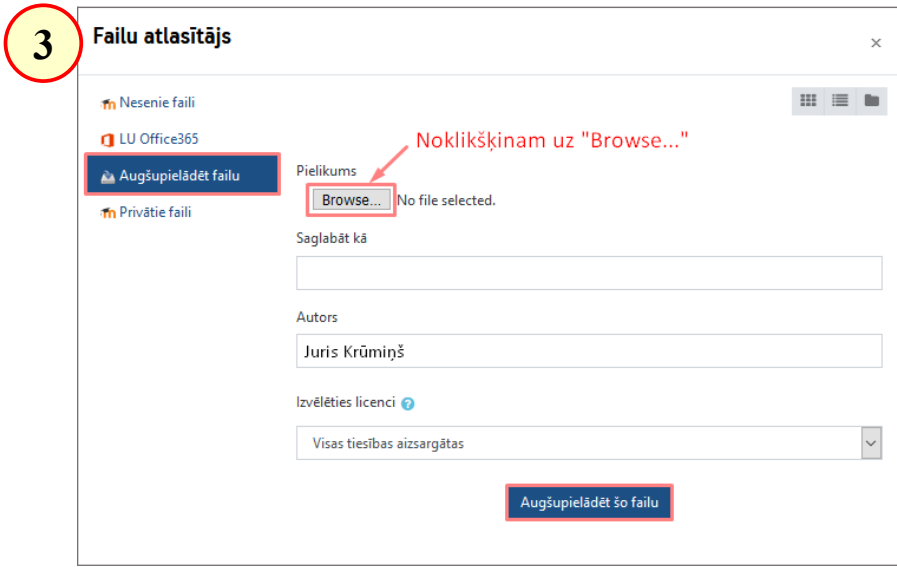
3

Failu atlasītājs

×

Nesenie faili

LU Office365

Augšupielādēt failu

Privātie faili

Noklikšķinam uz "Browse..."

Pielikums

Browse...

No file selected.

Saglabāt kā

Autors

Juris Krūmiņš

Izvēlēties licenci

Visas tiesības aizsargātas

Augšupielādēt šo failu